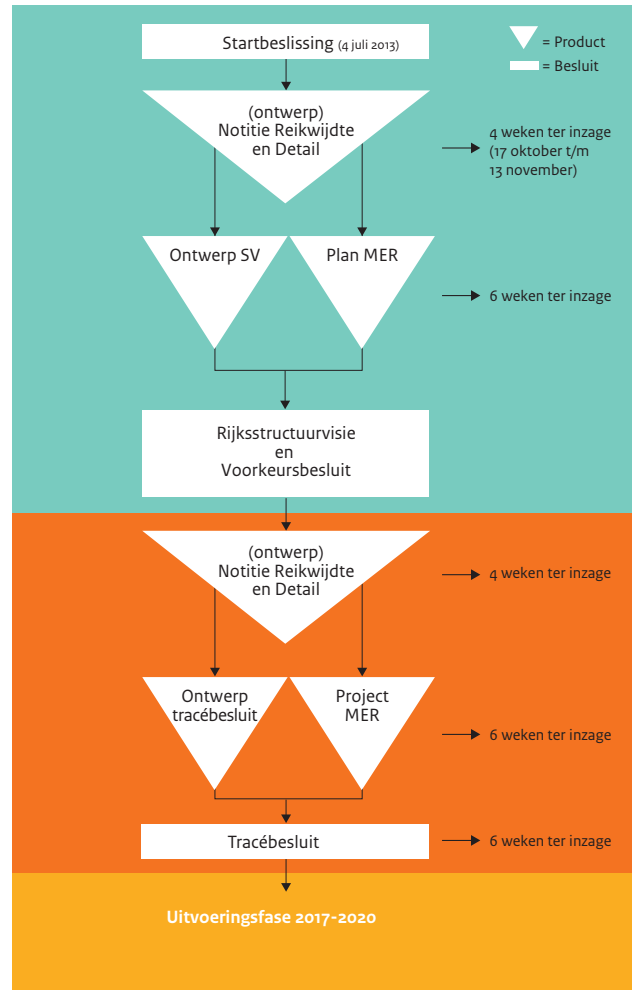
Startbeslissing (4 juli 2013)

= Product
= Besluit

(ontwerp)
Notitie Reikwijdte
en Detail

4 weken ter inzage
(17 oktober t/m
13 november)

Ontwerp SV

Plan MER

6 weken ter inzage

Rijksstructuurvisie
en
Voorkeursbesluit

(ontwerp)
Notitie Reikwijdte
en Detail

4 weken ter inzage

Ontwerp
tracébesluit

Project
MER

6 weken ter inzage

Tracébesluit

6 weken ter inzage

Uitvoeringsfase 2017-2020